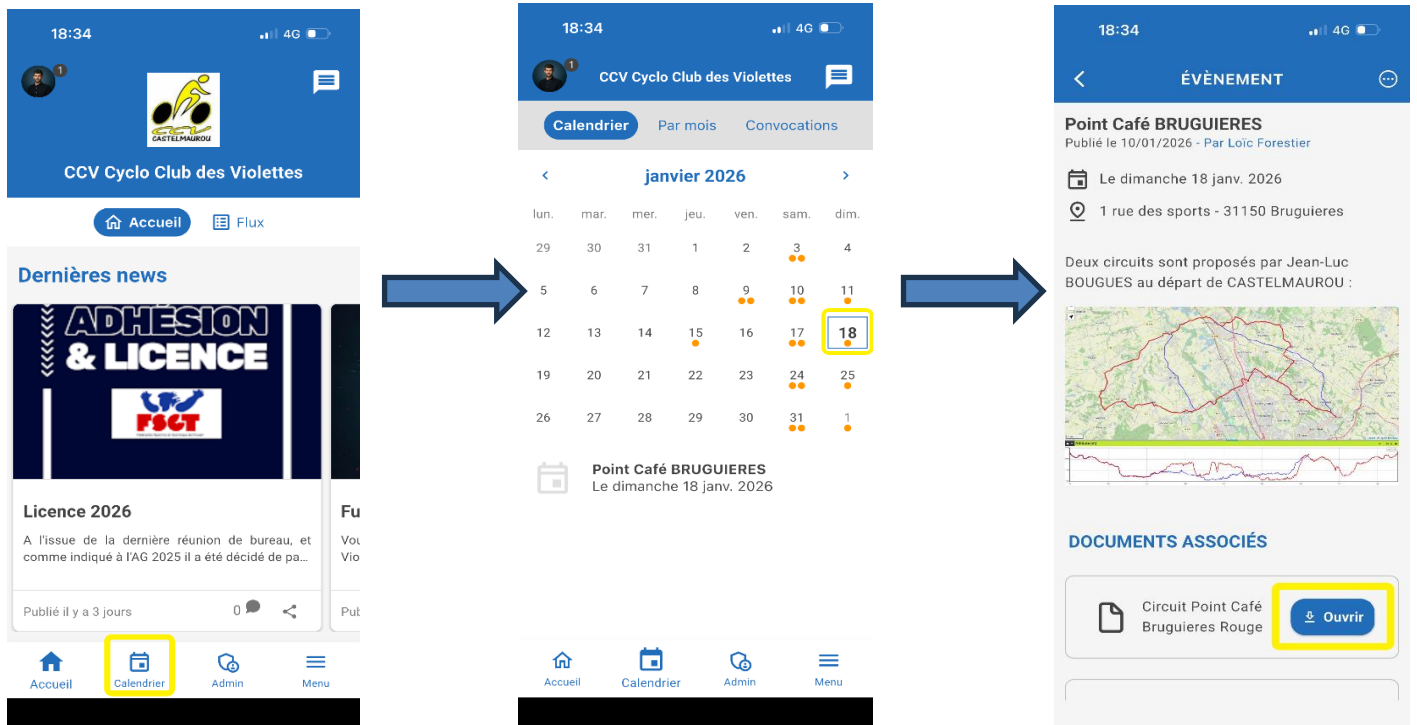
18:34 4G

1

CCV
CASTELMAUROU

CCV Cyclo Club des Violettes

Accueil Flux

Dernières news

ADHÉSION & LICENCE

FSCT

Licence 2026

A l'issue de la dernière réunion de bureau, et comme indiqué à l'AG 2025 il a été décidé de pa...

Publié il y a 3 jours 0

Fu
Vou
Vio
Pub

Accueil Calendrier Admin Menu

18:34 4G

1

CCV Cyclo Club des Violettes

Calendrier Par mois Convocations

janvier 2026

| lun. | mar. | mer. | jeu. | ven. | sam. | dim. |
|---|---|---|---|---|---|---|
| 29 | 30 | 31 | 1 | 2 | 3 | 4 |
| 5 | 6 | 7 | 8 | 9 | 10 | 11 |
| 12 | 13 | 14 | 15 | 16 | 17 | 18 |
| 19 | 20 | 21 | 22 | 23 | 24 | 25 |
| 26 | 27 | 28 | 29 | 30 | 31 | 1 |

Point Café BRUGUIERES
Le dimanche 18 janv. 2026

Accueil Calendrier Admin Menu

18:34 4G

ÉVÈNEMENT

Point Café BRUGUIERES
Publié le 10/01/2026 - Par Loïc Forestier

Le dimanche 18 janv. 2026

1 rue des sports - 31150 Bruguieres

Deux circuits sont proposés par Jean-Luc BOUGUES au départ de CASTELMAUROU :

DOCUMENTS ASSOCIÉS

Circuit Point Café Bruguieres Rouge

Ouvrir